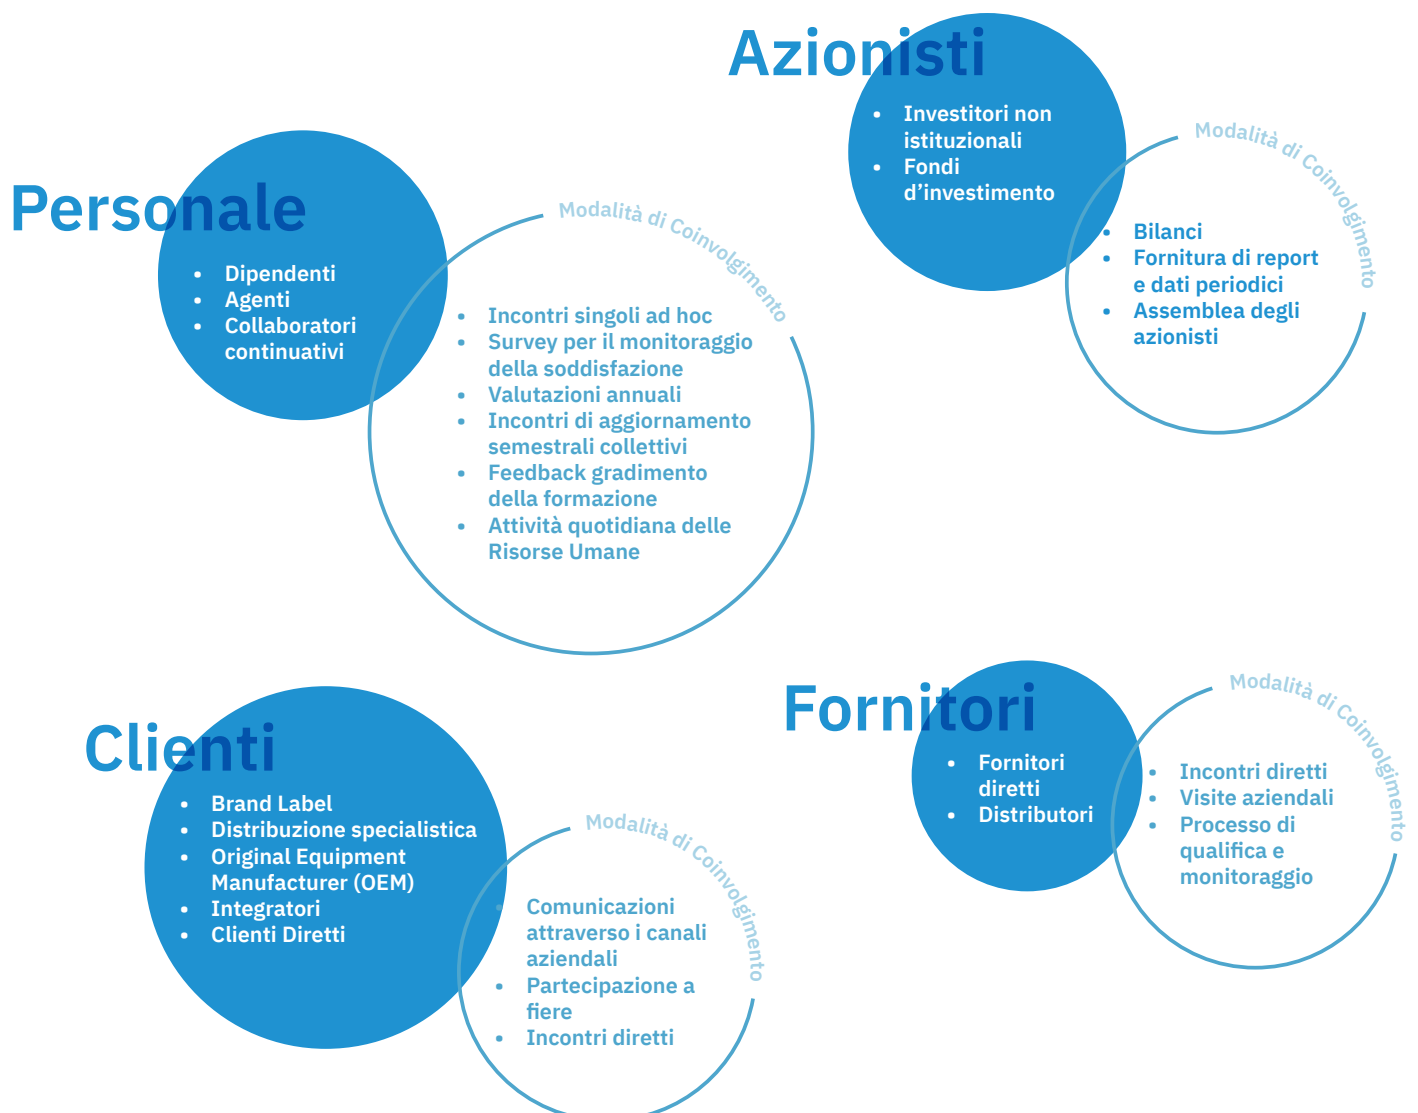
Azionisti

- Investitori non istituzionali
- Fondi d’investimento

Modalità di Coinvolgimento

- Bilanci
- Fornitura di report e dati periodici
- Assemblea degli azionisti

Personale

- Dipendenti
- Agenti
- Collaboratori continuativi

Modalità di Coinvolgimento

- Incontri singoli ad hoc
- Survey per il monitoraggio della soddisfazione
- Valutazioni annuali
- Incontri di aggiornamento semestrali collettivi
- Feedback gradimento della formazione
- Attività quotidiana delle Risorse Umane

Clienti

- Brand Label
- Distribuzione specialistica
- Original Equipment Manufacturer (OEM)
- Integratori
- Clienti Diretti

Modalità di Coinvolgimento

- Comunicazioni attraverso i canali aziendali
- Partecipazione a fiere
- Incontri diretti

Fornitori

- Fornitori diretti
- Distributori

Modalità di Coinvolgimento

- Incontri diretti
- Visite aziendali
- Processo di qualifica e monitoraggio